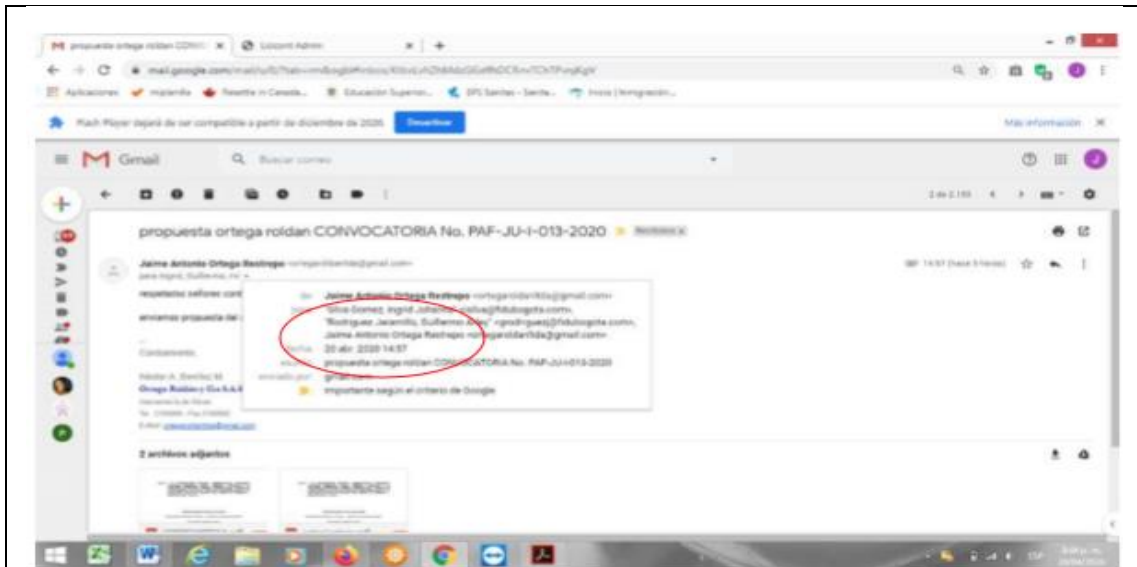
propuesta ortega roldan CONV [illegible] × Loopnet Admin × +

mail.google.com/mail/u/0/?tab=rm&ogbl#inbox/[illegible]

Aplicaciones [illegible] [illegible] Educación Superior... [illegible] Inicio | Inmigración...

Flash Player dejará de ser compatible a partir de diciembre de 2020. Desactivar

Más información ×

Gmail

Buscar correo

propuesta ortega roldan CONVOCATORIA No. PAF-JU-I-013-2020

Jaime Antonio Ortega Restrepo <ortegaroldanltda@gmail.com>

para Ingrid, Guillermo, mí

respetados señores cont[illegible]

enviamos propuesta de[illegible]

Cordialmente,

Nestor A. Benítez M.

Ortega Roldan y Cia S.A.S

de: Jaime Antonio Ortega Restrepo <ortegaroldanltda@gmail.com>

para: "Silva Gomez, Ingrid Johanna" <isilva@fiduborgota.com>, "Rodriguez Jaramillo, Guillermo Jose" <grodriguezj@fidubogota.com>, Jaime Antonio Ortega Restrepo <ortegaroldanltda@gmail.com>

fecha: 20 abr. 2020 14:57

asunto: propuesta ortega roldan CONVOCATORIA No. PAF-JU-I-013-2020

enviado por: gmail.com

Importante según el criterio de Google

14:57 (hace 3 horas)

2 archivos adjuntos